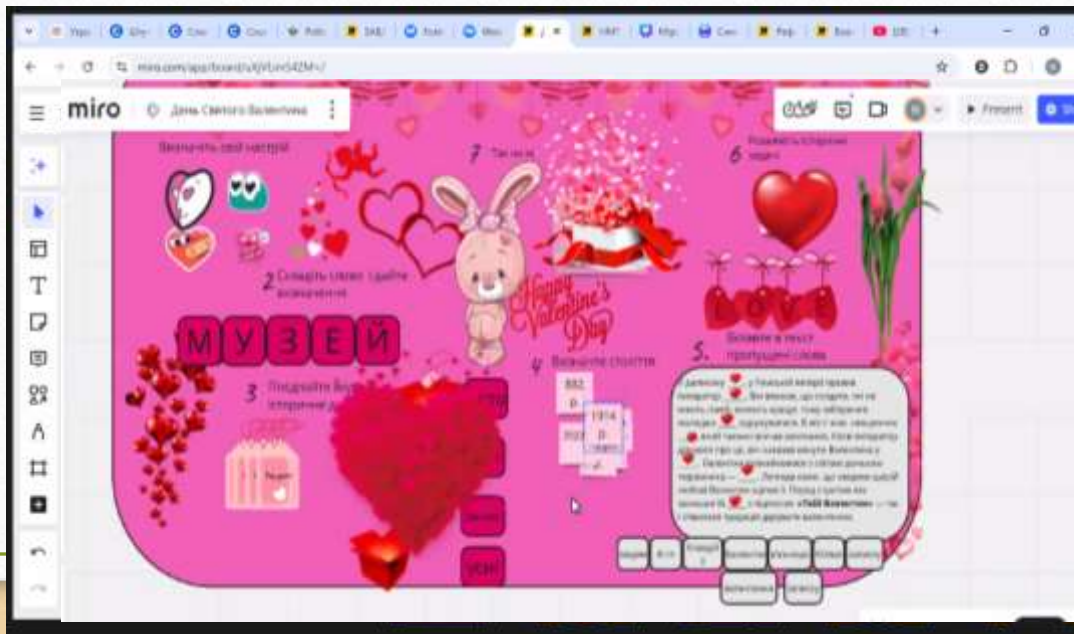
miro.com/app/board/uXjVLnH34ZM=/

miro

День Святого Валентина

Present

Визначить свій настрій

7 Так чи ні

6 Розкажіть історію серця

2 Складіть слово і дайте визначення

М У З Е Й

Happy Valentine's Day

4 Визначте століття

882

1914

5. Вставте в текст пропущені слова

3 Поєднайте відповідні історичні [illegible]

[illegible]